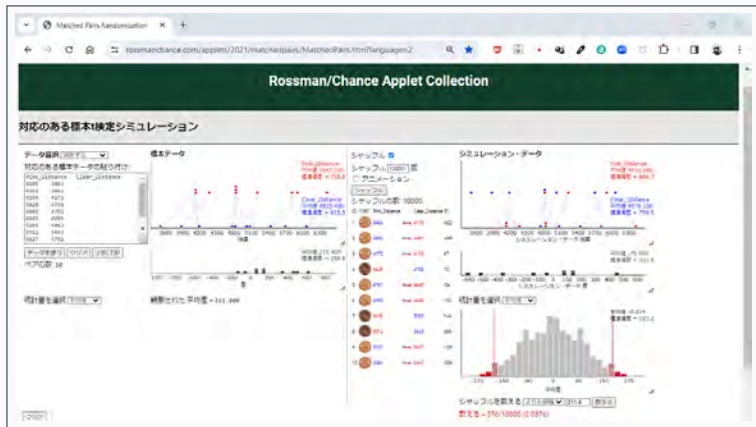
Matched Pairs Randomisation ×

rossmanchance.com/applets/2021/matchedpairs/MatchedPairs.html?language=2

Rossman/Chance Applet Collection

対応のある標本t検定シミュレーション

データ選択

対応のある標本データの貼り付け

Pink_Distance Clear_Distance

データを使う クリア

ペアの数: 10

統計量を選択

標本データ

Pink_Distance

Clear_Distance

観測された平均差 = 311.000

シャッフル

シャッフル 10000 回

アニメーション

シャッフル

シャッフルの数: 10000

シミュレーション・データ

Pink_Distance

Clear_Distance

統計量を選択

シャッフルを数える

数える

数える = 376/10000 (0.0376)

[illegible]